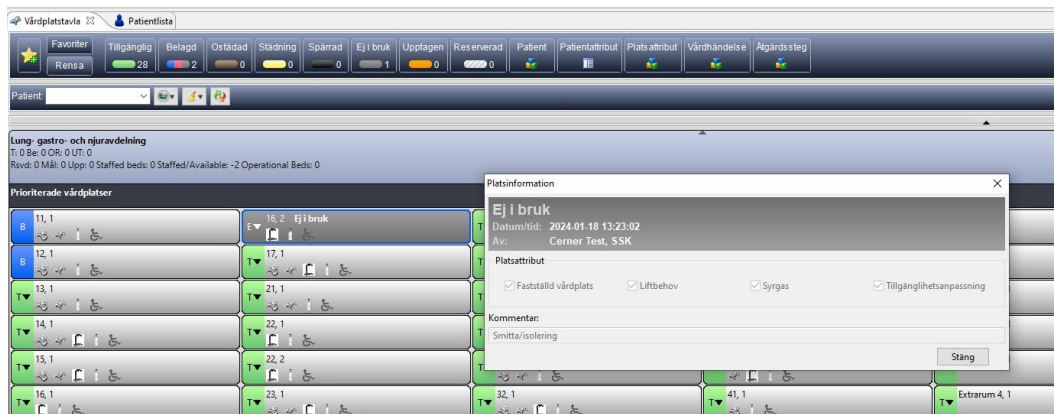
Vårdplatstavla  Patientlista

Favoriter Rensa  Tillgänglig 28  Belagd 2  Ostädad 0  Städning 0  Spärrad 0  Ej i bruk 1  Upptagen 0  Reserverad 0  Patient  Patientattribut  Platsattribut  Vårdhändelse  Åtgärdssteg

Patient

Lung- gastro- och njuravdelning
T: 0 Be: 0 OR: 0 UT: 0
Rsvd: 0 Mål: 0 Upp: 0 Staffed beds: 0 Staffed/Available: -2 Operational Beds: 0

Prioriterade vårdplatser

B 11, 1
E 16, 2 Ej i bruk
B 12, 1
T 17, 1
T 13, 1
T 21, 1
T 14, 1
T 22, 1
T 15, 1
T 22, 2
T 16, 1
T 23, 1
T 32, 1
T 41, 1
T Extrarum 4, 1

Platsinformation

Ej i bruk
Datum/tid: 2024-01-18 13:23:02
Av: Cerner Test, SSK

Platsattribut
Fastställd vårdplats  Liftbehov  Syrgas  Tillgänglighetsanpassning

Kommentar:
Smitta/isolering

Stäng